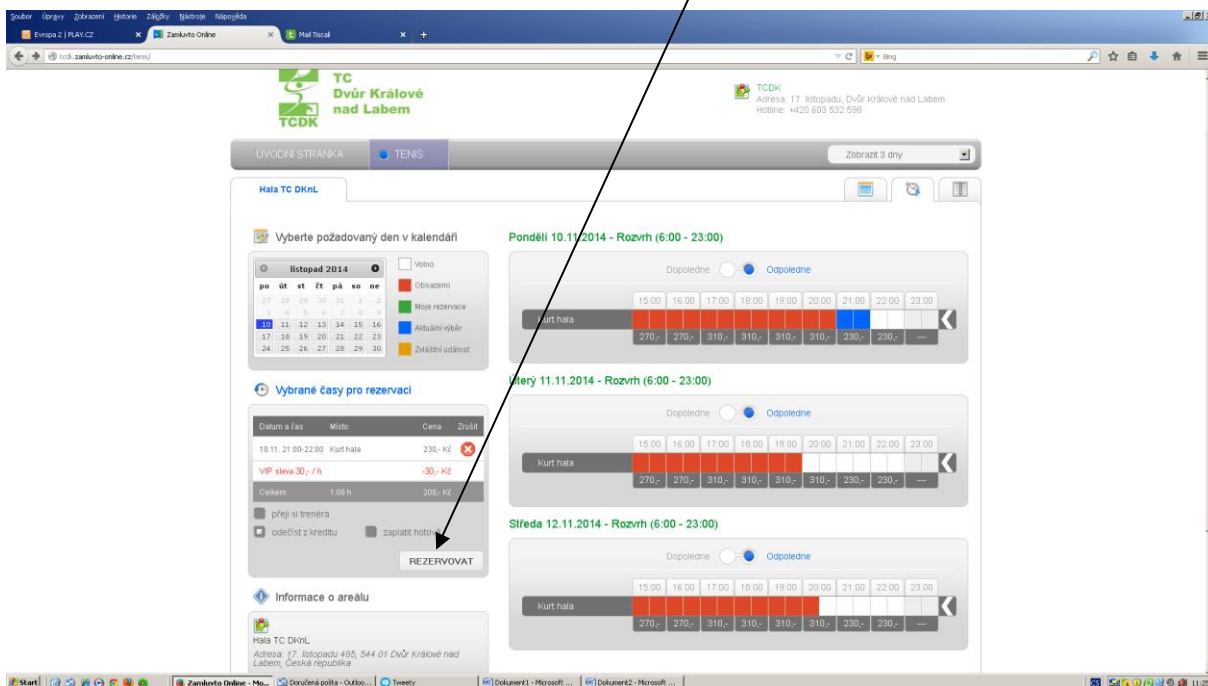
Soubor Úpravy Zobrazení Historie Záložky Nástroje Nápověda

Evropa 2 | PLAY.CZ
Zamluvto Online
Mail Tiscali

tcdk.zamluvto-online.cz/tenis/

Bing

TC Dvůr Králové nad Labem
TCDK

TCDK
Adresa: 17. listopadu, Dvůr Králové nad Labem
Hotline: +420 603 532 598

ÚVODNÍ STRÁNKA
TENIS

Zobrazit 3 dny

Hala TC DKnL

Vyberte požadovaný den v kalendáři

listopad 2014

| po | út | st | čt | pá | so | ne |
|---|---|---|---|---|---|---|
| 27 | 28 | 29 | 30 | 31 | 1 | 2 |
| 3 | 4 | 5 | 6 | 7 | 8 | 9 |
| 10 | 11 | 12 | 13 | 14 | 15 | 16 |
| 17 | 18 | 19 | 20 | 21 | 22 | 23 |
| 24 | 25 | 26 | 27 | 28 | 29 | 30 |

Volno
Obsazeno
Moje rezervace
Aktuální výběr
Zvláštní událost

Vybrané časy pro rezervaci

| Datum a čas | Místo | Cena | Zrušit |
|---|---|---|---|
| 18.11. 21:00-22:00 | Kurt hala | 230,- Kč | |
| VIP sleva 30,- / h | | -30,- Kč | |
| Celkem | 1:00 h | 200,- Kč | |

přeji si trenéra
odečíst z kreditu
zaplatit hotově

REZERVOVAT

Informace o areálu

Hala TC DKnL
Adresa: 17. listopadu 485, 544 01 Dvůr Králové nad Labem, Česká republika

Pondělí 10.11.2014 - Rozvrh (6:00 - 23:00)

Dopoledne Odpoledne

| | 15:00 | 16:00 | 17:00 | 18:00 | 19:00 | 20:00 | 21:00 | 22:00 | 23:00 |
|---|---|---|---|---|---|---|---|---|---|
| Kurt hala | | | | | | | | | |
| | 270,- | 270,- | 310,- | 310,- | 310,- | 310,- | 230,- | 230,- | --- |

Úterý 11.11.2014 - Rozvrh (6:00 - 23:00)

Dopoledne Odpoledne

| | 15:00 | 16:00 | 17:00 | 18:00 | 19:00 | 20:00 | 21:00 | 22:00 | 23:00 |
|---|---|---|---|---|---|---|---|---|---|
| Kurt hala | | | | | | | | | |
| | 270,- | 270,- | 310,- | 310,- | 310,- | 310,- | 230,- | 230,- | --- |

Středa 12.11.2014 - Rozvrh (6:00 - 23:00)

Dopoledne Odpoledne

| | 15:00 | 16:00 | 17:00 | 18:00 | 19:00 | 20:00 | 21:00 | 22:00 | 23:00 |
|---|---|---|---|---|---|---|---|---|---|
| Kurt hala | | | | | | | | | |
| | 270,- | 270,- | 310,- | 310,- | 310,- | 310,- | 230,- | 230,- | --- |

Start
Zamluvto Online - Mo...
Doručená pošta - Outloo...
Tweety
Dokument1 - Microsoft ...
Dokument2 - Microsoft ...
11:2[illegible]